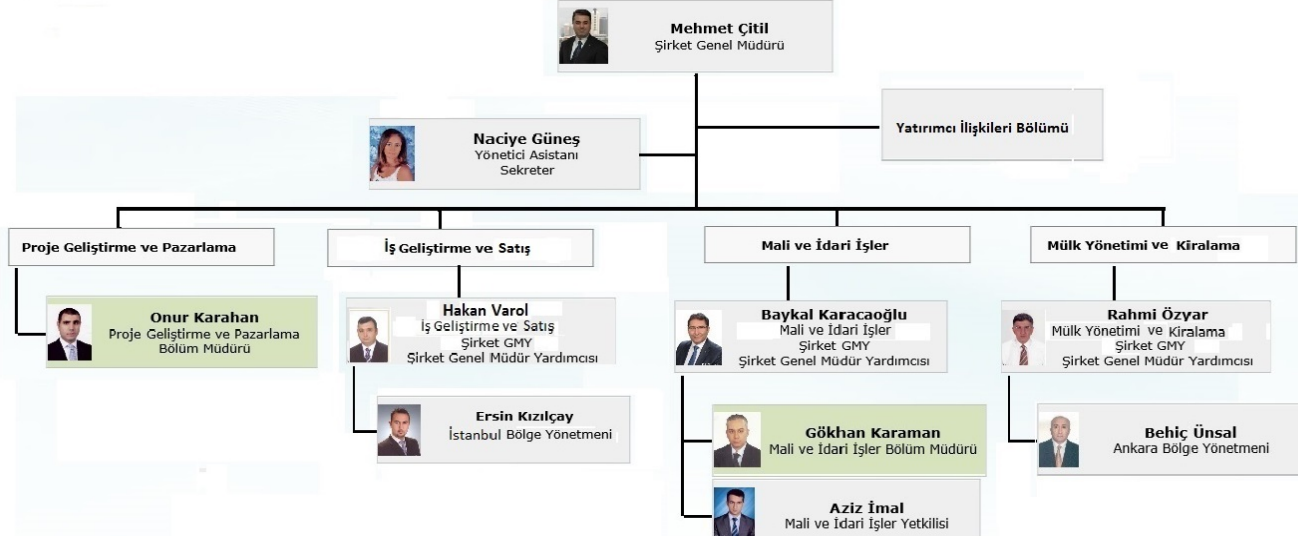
Mehmet Çitil
Şirket Genel Müdürü

Yatırımcı İlişkileri Bölümü

Naciye Güneş
Yönetici Asistanı
Sekreter

Proje Geliştirme ve Pazarlama

İş Geliştirme ve Satış

Mali ve İdari İşler

Mülk Yönetimi ve Kiralama

Onur Karahan
Proje Geliştirme ve Pazarlama
Bölüm Müdürü

Hakan Varol
İş Geliştirme ve Satış
Şirket GMY
Şirket Genel Müdür Yardımcısı

Ersin Kızılçay
İstanbul Bölge Yönetmeni

Baykal Karacaoğlu
Mali ve İdari İşler
Şirket GMY
Şirket Genel Müdür Yardımcısı

Gökhan Karaman
Mali ve İdari İşler Bölüm Müdürü

Aziz İmal
Mali ve İdari İşler Yetkilisi

Rahmi Özyar
Mülk Yönetimi ve Kiralama
Şirket GMY
Şirket Genel Müdür Yardımcısı

Behiç Ünsal
Ankara Bölge Yönetmeni